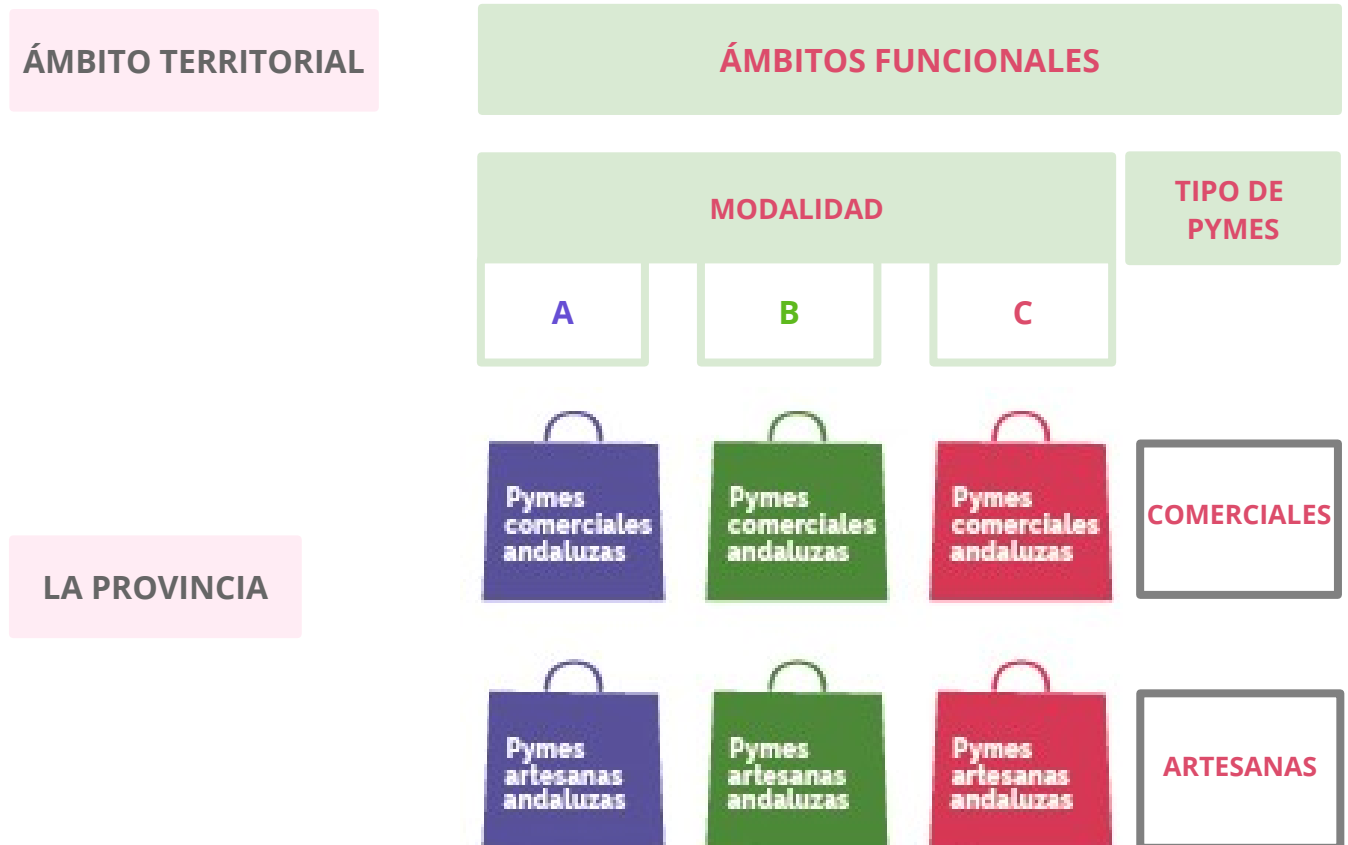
ÁMBITO TERRITORIAL

ÁMBITOS FUNCIONALES

MODALIDAD

TIPO DE PYMES

A

B

C

Pymes comerciales andaluzas

Pymes comerciales andaluzas

Pymes comerciales andaluzas

COMERCIALES

LA PROVINCIA

Pymes artesanas andaluzas

Pymes artesanas andaluzas

Pymes artesanas andaluzas

ARTESANAS